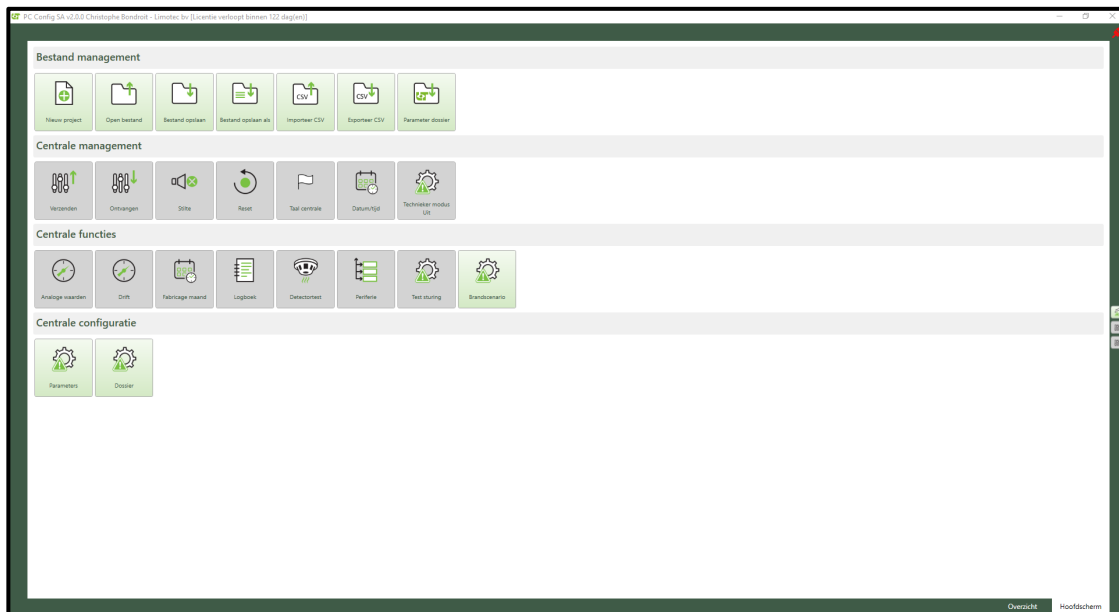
PC Config SA v2.0.0 Christophe Bondroit - Limotec bv [Licentie verloopt binnen 122 dag(en)]

Bestand management

Nieuw project
Open bestand
Bestand opslaan
Bestand opslaan als
CSV
Importeer CSV
CSV
Exporteer CSV
Parameter dossier

Centrale management

Verzenden
Ontvangen
Stilte
Reset
Taal centrale
Datum/tijd
Technieker modus Uit

Centrale functies

Analoge waarden
Drift
Fabricage maand
Logboek
Detectortest
Periferie
Test sturing
Brandscenario

Centrale configuratie

Parameters
Dossier

Overzicht
Hoofdscherm